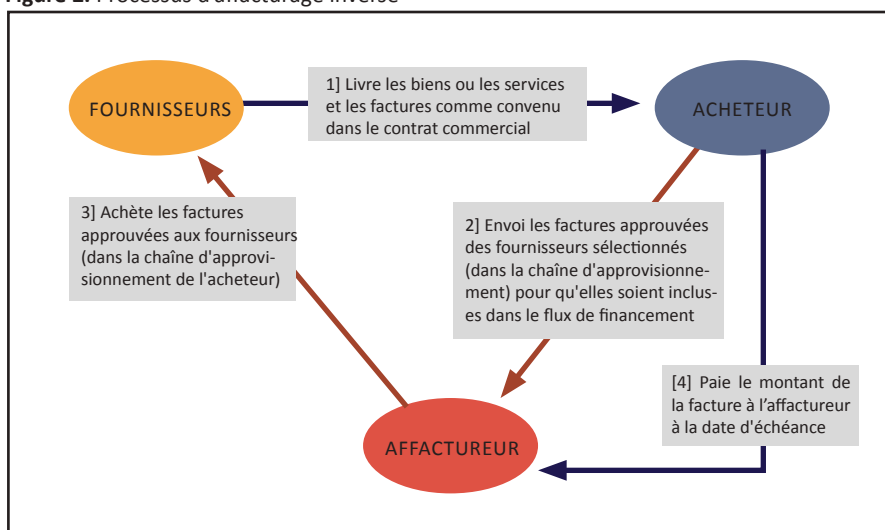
Figure 2. Processus d'affacturage inversé

FOURNISSEURS

1] Livre les biens ou les services et les factures comme convenu dans le contrat commercial

ACHETEUR

3] Achète les factures approuvées aux fournisseurs (dans la chaîne d'approvisionnement de l'acheteur)

2] Envoi les factures approuvées des fournisseurs sélectionnés (dans la chaîne d'approvisionnement) pour qu'elles soient incluses dans le flux de financement

[4] Paie le montant de la facture à l'affactureur à la date d'échéance

AFFACTUREUR